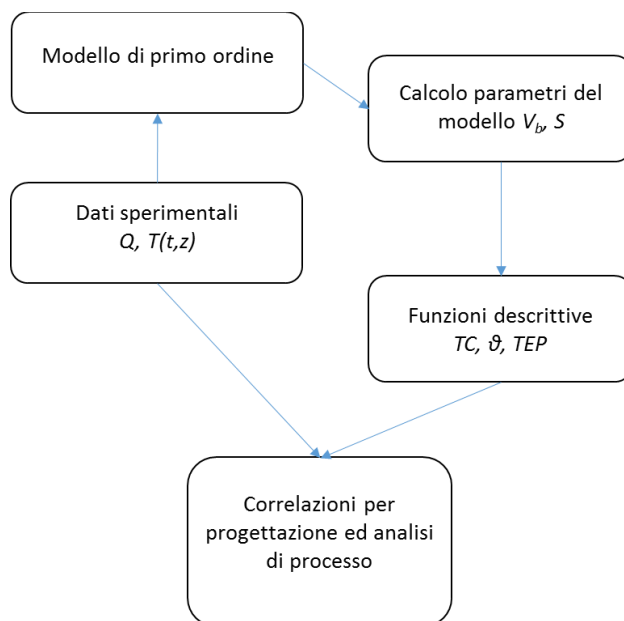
Modello di primo ordine

Calcolo parametri del modello $V_b$, $S$

Dati sperimentali
$Q$, $T(t,z)$

Funzioni descrittive
$TC$, $\vartheta$, $TEP$

Correlazioni per progettazione ed analisi di processo